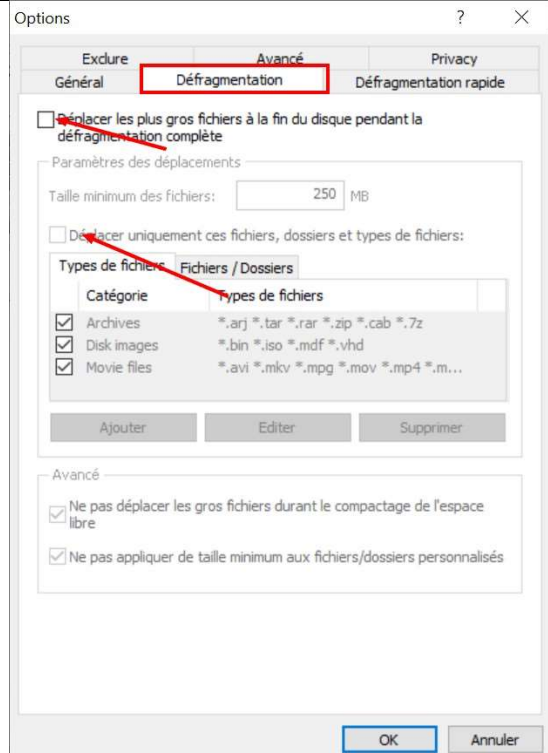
Options ? ×

Exclure
Avancé
Privacy
Général
Défragmentation
Défragmentation rapide

Déplacer les plus gros fichiers à la fin du disque pendant la défragmentation complète

Paramètres des déplacements

Taille minimum des fichiers: 250 MB

Déplacer uniquement ces fichiers, dossiers et types de fichiers:

Types de fichiers
Fichiers / Dossiers

| Catégorie | Types de fichiers |
|---|---|
| Archives | *.arj *.tar *.rar *.zip *.cab *.7z |
| Disk images | *.bin *.iso *.mdf *.vhd |
| Movie files | *.avi *.mkv *.mpg *.mov *.mp4 *.m... |

Ajouter
Editer
Supprimer

Avancé

Ne pas déplacer les gros fichiers durant le compactage de l'espace libre

Ne pas appliquer de taille minimum aux fichiers/dossiers personnalisés

OK
Annuler